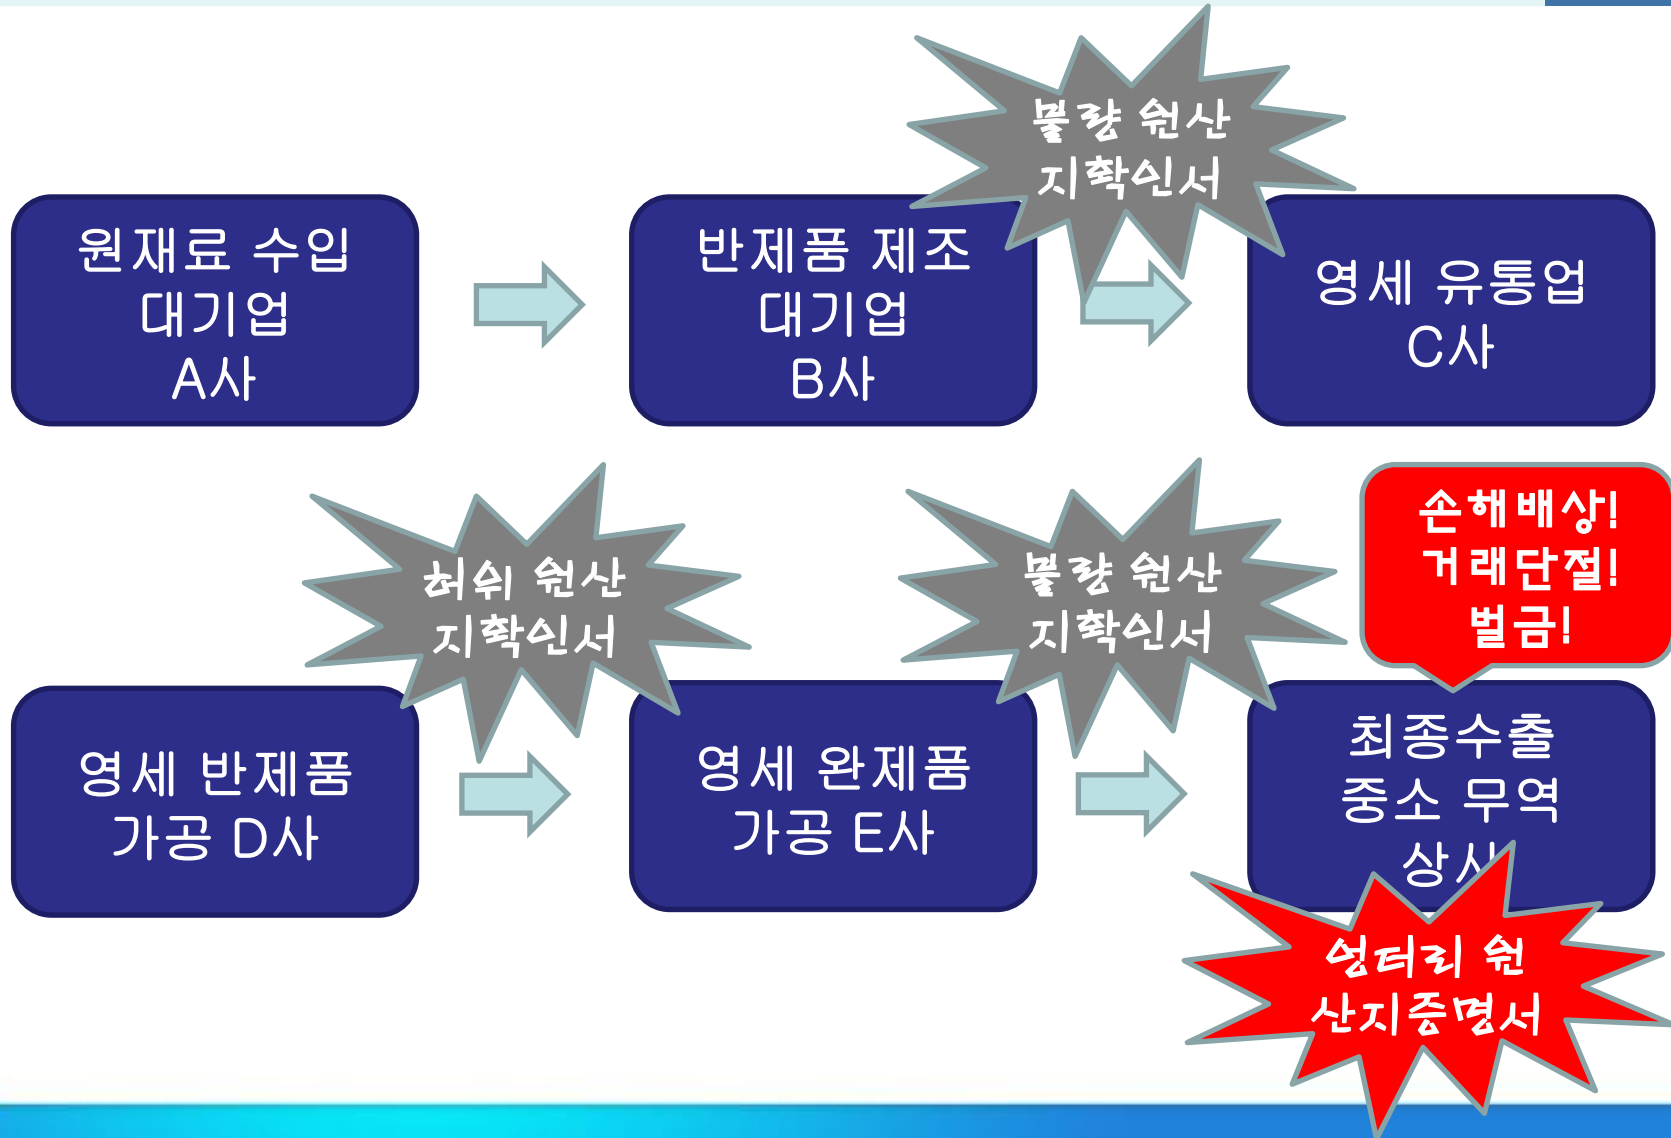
원재료 수입 대기업 A사

반제품 제조 대기업 B사

불량 원산 지확인서

영세 유통업 C사

허위 원산 지확인서

불량 원산 지확인서

손해배상! 거래단절! 벌금!

영세 반제품 가공 D사

영세 완제품 가공 E사

최종수출 중소 무역 상사

엉터리 원 산지증명서